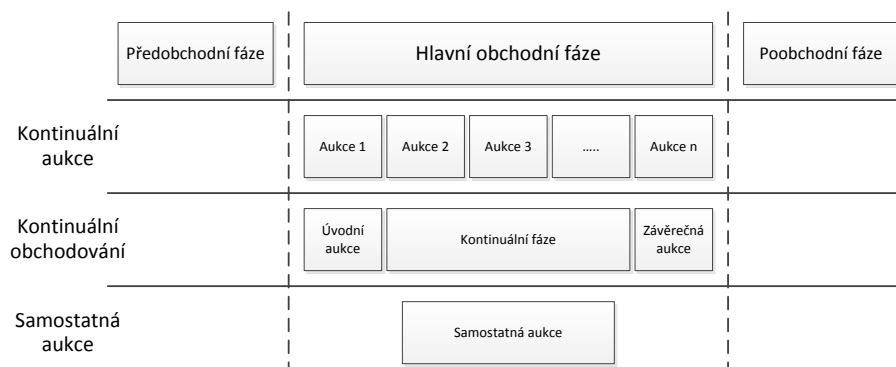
Předobchodní fáze

Hlavní obchodní fáze

Poobchodní fáze

Kontinuální aukce

Aukce 1

Aukce 2

Aukce 3

.....

Aukce n

Kontinuální obchodování

Úvodní aukce

Kontinuální fáze

Závěrečná aukce

Samostatná aukce

Samostatná aukce